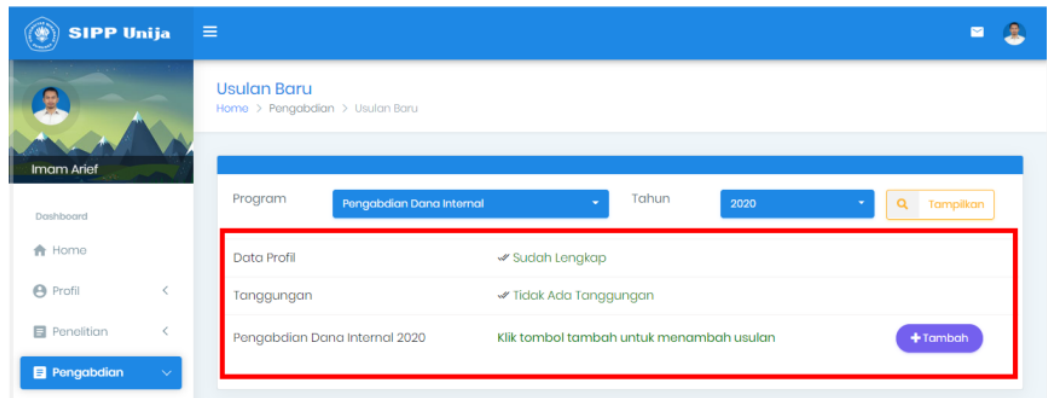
SIPP Unija

Imam Arief

Dashboard

Home

Profil

Penelitian

Pengabdian

Usulan Baru

Home > Pengabdian > Usulan Baru

Program Pengabdian Dana Internal

Tahun 2020

Tampilkan

Data Profil ✔ Sudah Lengkap

Tanggungan ✔ Tidak Ada Tanggungan

Pengabdian Dana Internal 2020 Klik tombol tambah untuk menambah usulan

+Tambah